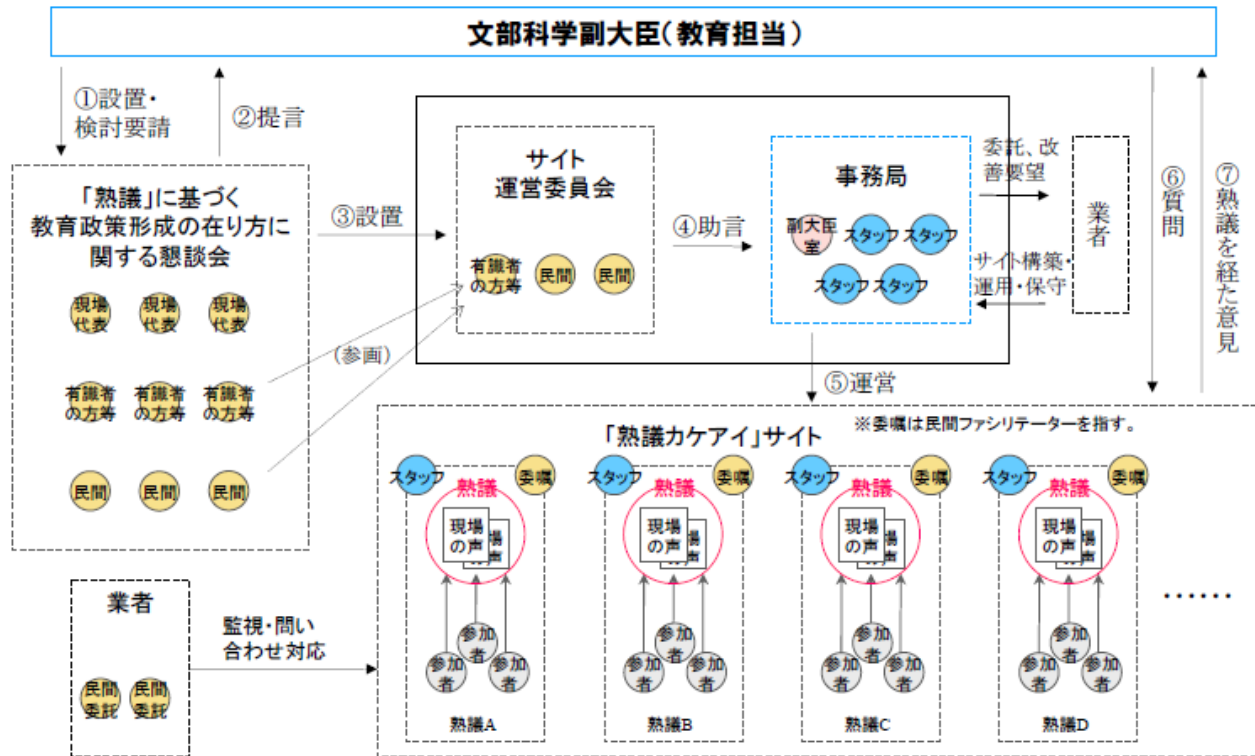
文部科学副大臣（教育担当）

①設置・検討要請

②提言

「熟議」に基づく教育政策形成の在り方に関する懇談会

現場代表 現場代表 現場代表

有識者の方等 有識者の方等 有識者の方等

民間 民間 民間

③設置

（参画）

サイト運営委員会

有識者の方等 民間 民間

④助言

事務局

副大臣室 スタッフ スタッフ スタッフ スタッフ

委託、改善要望

サイト構築・運用・保守

業者

⑥質問

⑦熟議を経た意見

⑤運営

「熟議カケアイ」サイト

※委嘱は民間ファシリテーターを指す。

スタッフ 委嘱 熟議 現場の声 場 参加者 参加者 参加者 熟議A

スタッフ 委嘱 熟議 現場の声 場 参加者 参加者 参加者 熟議B

スタッフ 委嘱 熟議 現場の声 場 参加者 参加者 参加者 熟議C

スタッフ 委嘱 熟議 現場の声 場 参加者 参加者 参加者 熟議D

……

業者

民間委託 民間委託

監視・問い合わせ対応